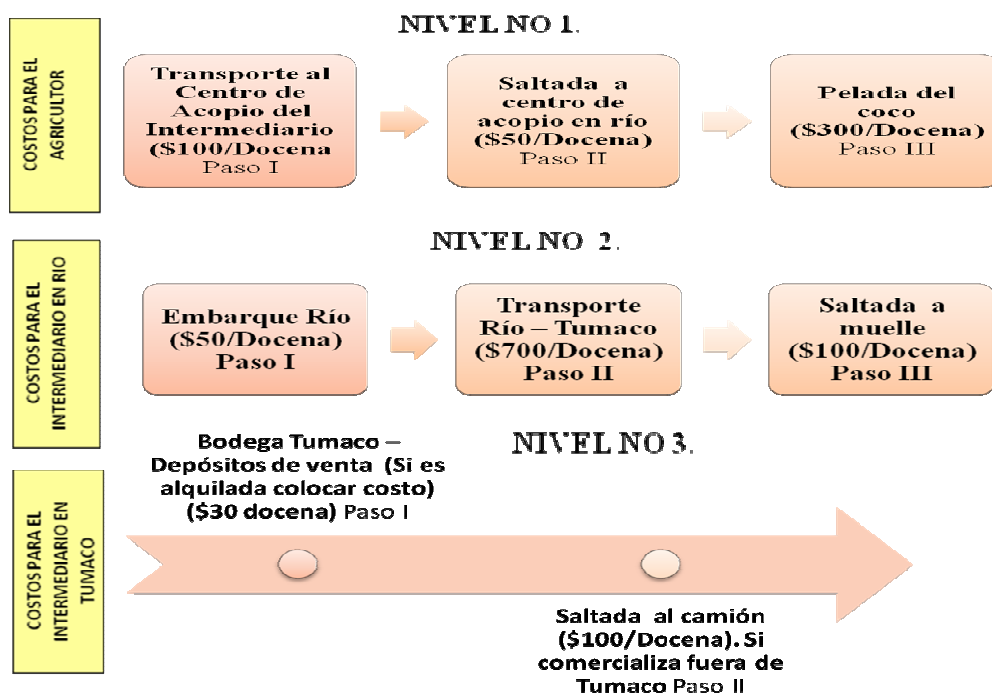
COSTOS PARA EL AGRICULTOR

NIVEL NO 1.

Transporte al Centro de Acopio del Intermediario ($100/Docena Paso I

Saltada a centro de acopio en río ($50/Docena) Paso II

Pelada del coco ($300/Docena) Paso III

COSTOS PARA EL INTERMEDIARIO EN RIO

NIVEL NO 2.

Embarque Río ($50/Docena) Paso I

Transporte Río – Tumaco ($700/Docena) Paso II

Saltada a muelle ($100/Docena) Paso III

COSTOS PARA EL INTERMEDIARIO EN TUMACO

NIVEL NO 3.

Bodega Tumaco – Depósitos de venta (Si es alquilada colocar costo) ($30 docena) Paso I

Saltada al camión ($100/Docena). Si comercializa fuera de Tumaco Paso II